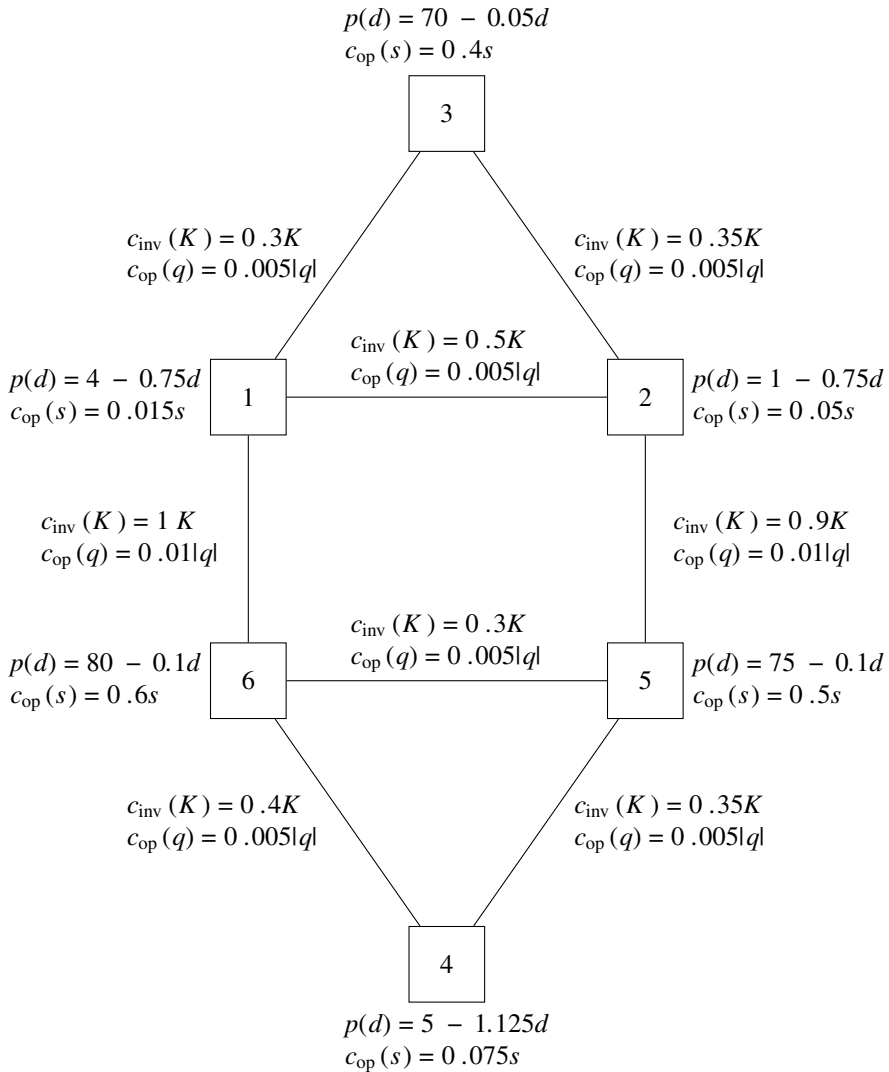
$p(d) = 70 - 0.05d$
$c_{op}(s) = 0.4s$

3

$c_{inv}(K) = 0.3K$
$c_{op}(q) = 0.005|q|$

$c_{inv}(K) = 0.35K$
$c_{op}(q) = 0.005|q|$

$p(d) = 4 - 0.75d$
$c_{op}(s) = 0.015s$

1

$c_{inv}(K) = 0.5K$
$c_{op}(q) = 0.005|q|$

2

$p(d) = 1 - 0.75d$
$c_{op}(s) = 0.05s$

$c_{inv}(K) = 1K$
$c_{op}(q) = 0.01|q|$

$c_{inv}(K) = 0.9K$
$c_{op}(q) = 0.01|q|$

$p(d) = 80 - 0.1d$
$c_{op}(s) = 0.6s$

6

$c_{inv}(K) = 0.3K$
$c_{op}(q) = 0.005|q|$

5

$p(d) = 75 - 0.1d$
$c_{op}(s) = 0.5s$

$c_{inv}(K) = 0.4K$
$c_{op}(q) = 0.005|q|$

$c_{inv}(K) = 0.35K$
$c_{op}(q) = 0.005|q|$

4

$p(d) = 5 - 1.125d$
$c_{op}(s) = 0.075s$